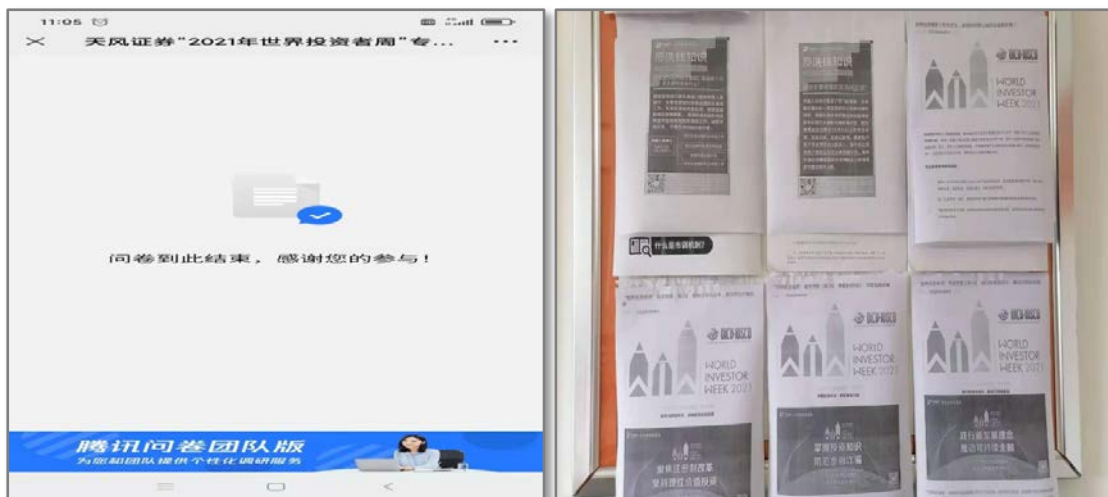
11:05

天风证券"2021年世界投资者周"专...

问卷到此结束，感谢您的参与！

腾讯问卷团队版
为您和团队提供个性化调研服务

WORLD INVESTOR WEEK 2021

WORLD INVESTOR WEEK 2021

WORLD INVESTOR WEEK 2021

WORLD INVESTOR WEEK 2021

什么是市场机制?

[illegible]